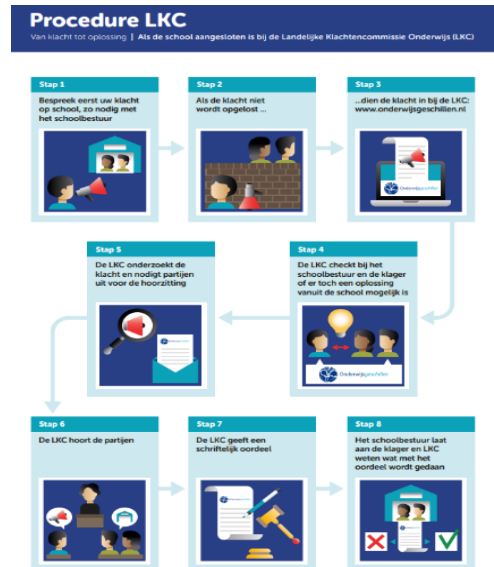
Procedure LKC

Van klacht tot oplossing | Als de school aangesloten is bij de Landelijke Klachtencommissie Onderwijs (LKC)

Stap 1
Bespreek eerst uw klacht op school, zo nodig met het schoolbestuur

Stap 2
Als de klacht niet wordt opgelost ...

Stap 3
...dien de klacht in bij de LKC: www.onderwijsgeschillen.nl

Onderwijsgeschillen

Stap 4
De LKC checkt bij het schoolbestuur en de klager of er toch een oplossing vanuit de school mogelijk is

Onderwijsgeschillen

Stap 5
De LKC onderzoekt de klacht en nodigt partijen uit voor de hoorzitting

Stap 6
De LKC hoort de partijen

Stap 7
De LKC geeft een schriftelijk oordeel

Stap 8
Het schoolbestuur laat aan de klager en LKC weten wat met het oordeel wordt gedaan